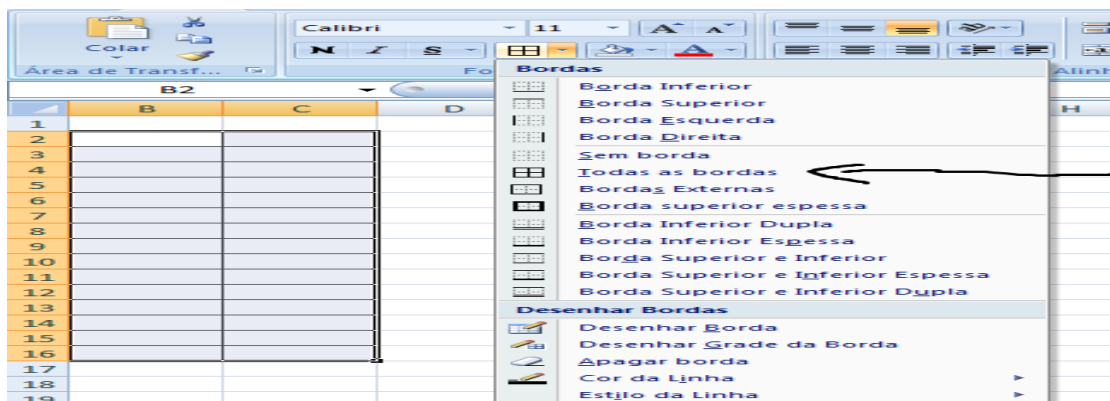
Colar
Área de Transf...
Calibri
11
N I S
Fo
B2
B C D H
1
2
3
4
5
6
7
8
9
10
11
12
13
14
15
16
17
18
19
Alinh

Bordas
Borda Inferior
Borda Superior
Borda Esquerda
Borda Direita
Sem borda
Todas as bordas
Bordas Externas
Borda superior espessa
Borda Inferior Dupla
Borda Inferior Espessa
Borda Superior e Inferior
Borda Superior e Inferior Espessa
Borda Superior e Inferior Dupla
Desenhar Bordas
Desenhar Borda
Desenhar Grade da Borda
Apagar borda
Cor da Linha
Estilo da Linha